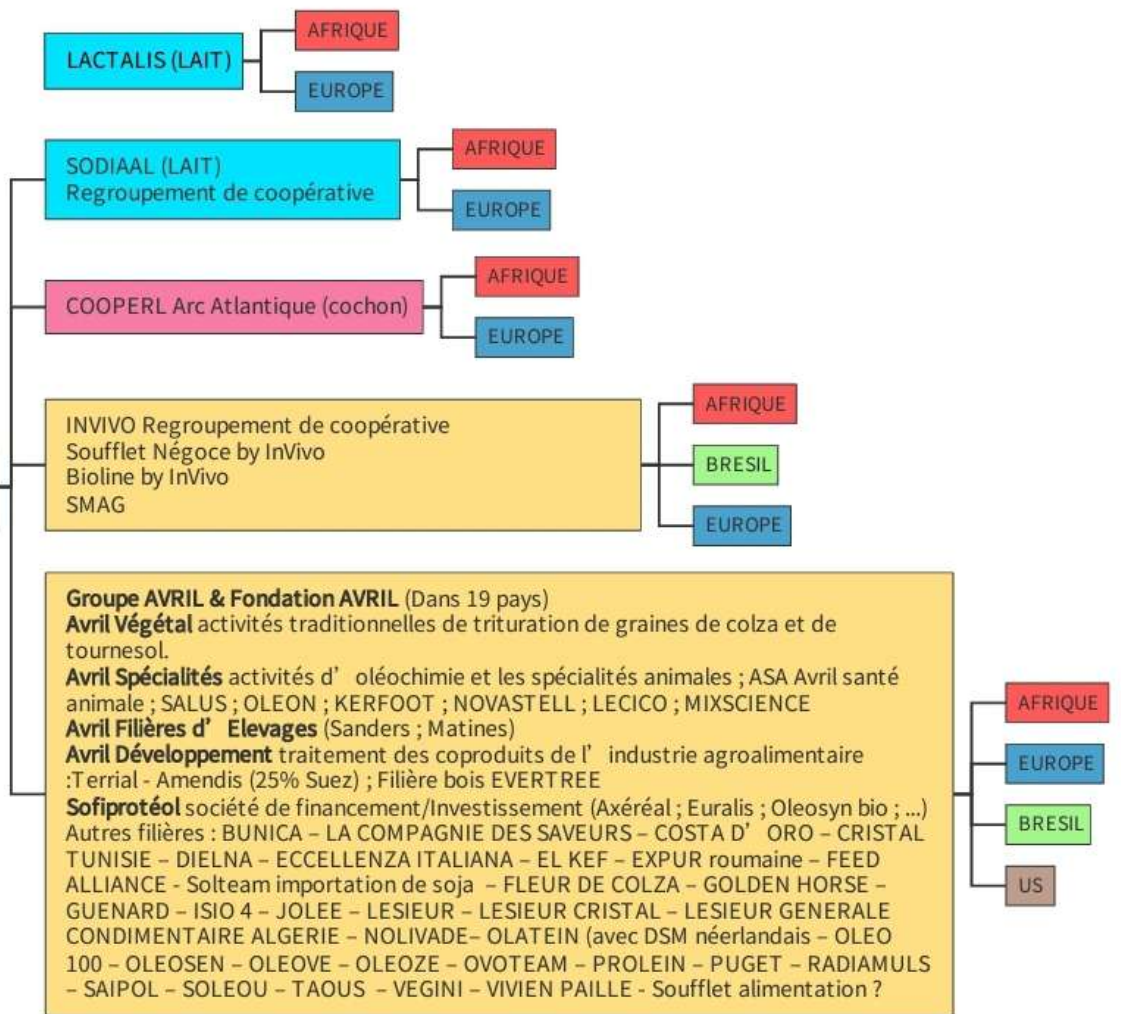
LACTALIS (LAIT)

AFRIQUE

EUROPE

SODIAAL (LAIT)
Regroupement de coopérative

AFRIQUE

EUROPE

COOPERL Arc Atlantique (cochon)

AFRIQUE

EUROPE

INVIVO Regroupement de coopérative
Soufflet Négoce by InVivo
Bioline by InVivo
SMAG

AFRIQUE

BRESIL

EUROPE

**Groupe AVRIL & Fondation AVRIL** (Dans 19 pays)
**Avril Végétal** activités traditionnelles de trituration de graines de colza et de tournesol.
**Avril Spécialités** activités d' oléochimie et les spécialités animales ; ASA Avril santé animale ; SALUS ; OLEON ; KERFOOT ; NOVASTELL ; LECICO ; MIXSCIENCE
**Avril Filières d' Elevages** (Sanders ; Matines)
**Avril Développement** traitement des coproduits de l' industrie agroalimentaire :Terrial - Amendis (25% Suez) ; Filière bois EVERTREE
**Sofiprotéol** société de financement/Investissement (Axéréal ; Euralis ; Oleosyn bio ; ...)
Autres filières : BUNICA – LA COMPAGNIE DES SAVEURS – COSTA D' ORO – CRISTAL TUNISIE – DIELNA – ECCELLENZA ITALIANA – EL KEF – EXPUR roumaine – FEED ALLIANCE - Solteam importation de soja – FLEUR DE COLZA – GOLDEN HORSE – GUENARD – ISIO 4 – JOLEE – LESIEUR – LESIEUR CRISTAL – LESIEUR GENERALE CONDIMENTAIRE ALGERIE – NOLIVADE– OLATEIN (avec DSM néerlandais – OLEO 100 – OLEOSEN – OLEOVE – OLEOZE – OVOTEAM – PROLEIN – PUGET – RADIAMULS – SAIPOL – SOLEOU – TAOUS – VEGINI – VIVIEN PAILLE - Soufflet alimentation ?

AFRIQUE

EUROPE

BRESIL

US